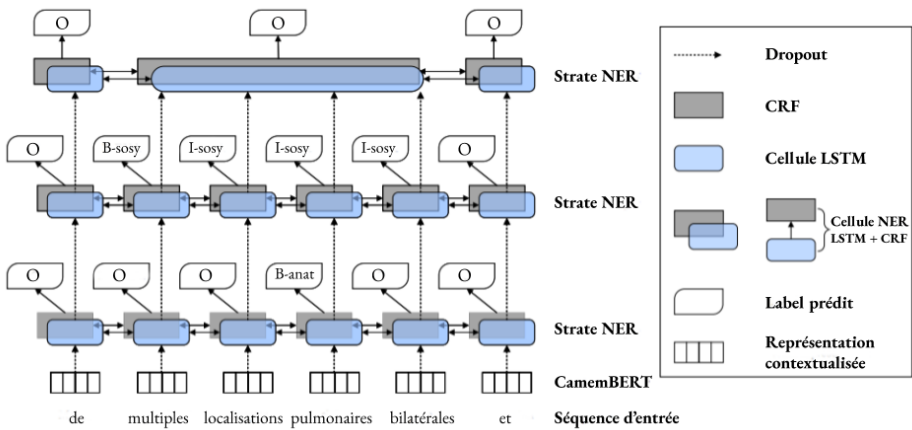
O O O

Strate NER

O B-sosy I-sosy I-sosy I-sosy O

Strate NER

O O O B-anat O O

Strate NER

CamemBERT

de multiples localisations pulmonaires bilatérales et Séquence d'entrée

Dropout

CRF

Cellule LSTM

Cellule NER LSTM + CRF

Label prédit

Représentation contextualisée